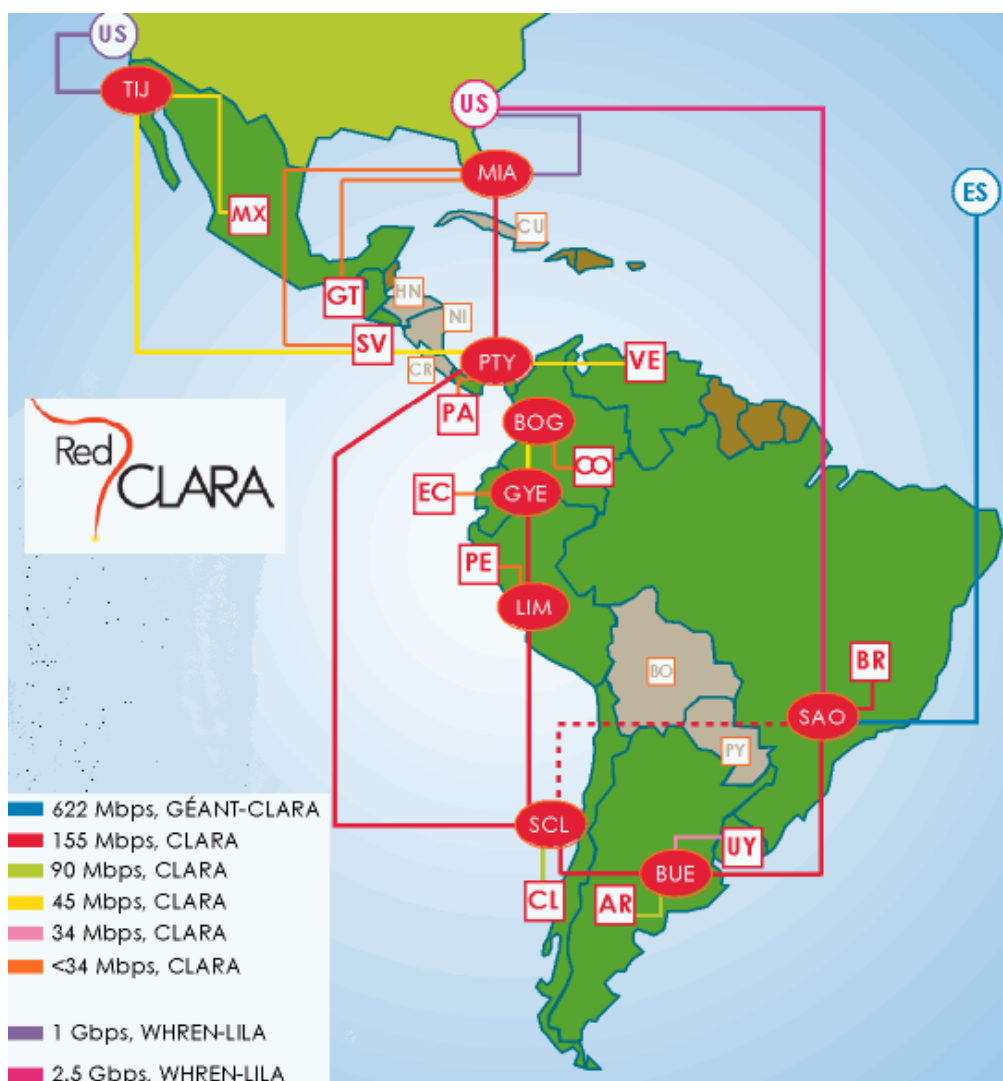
US
TIJ
US
MIA
ES
MX
CU
GT
HN
NI
SV
PTY
VE
CR
PA
BOG
Red CLARA
CO
EC
GYE
PE
LIM
BO
BR
SAO
PY
622 Mbps, GÉANT-CLARA
155 Mbps, CLARA
90 Mbps, CLARA
45 Mbps, CLARA
34 Mbps, CLARA
<34 Mbps, CLARA
1 Gbps, WHREN-LILA
2.5 Gbps, WHREN-LILA
SCL
UY
BUE
CL
AR